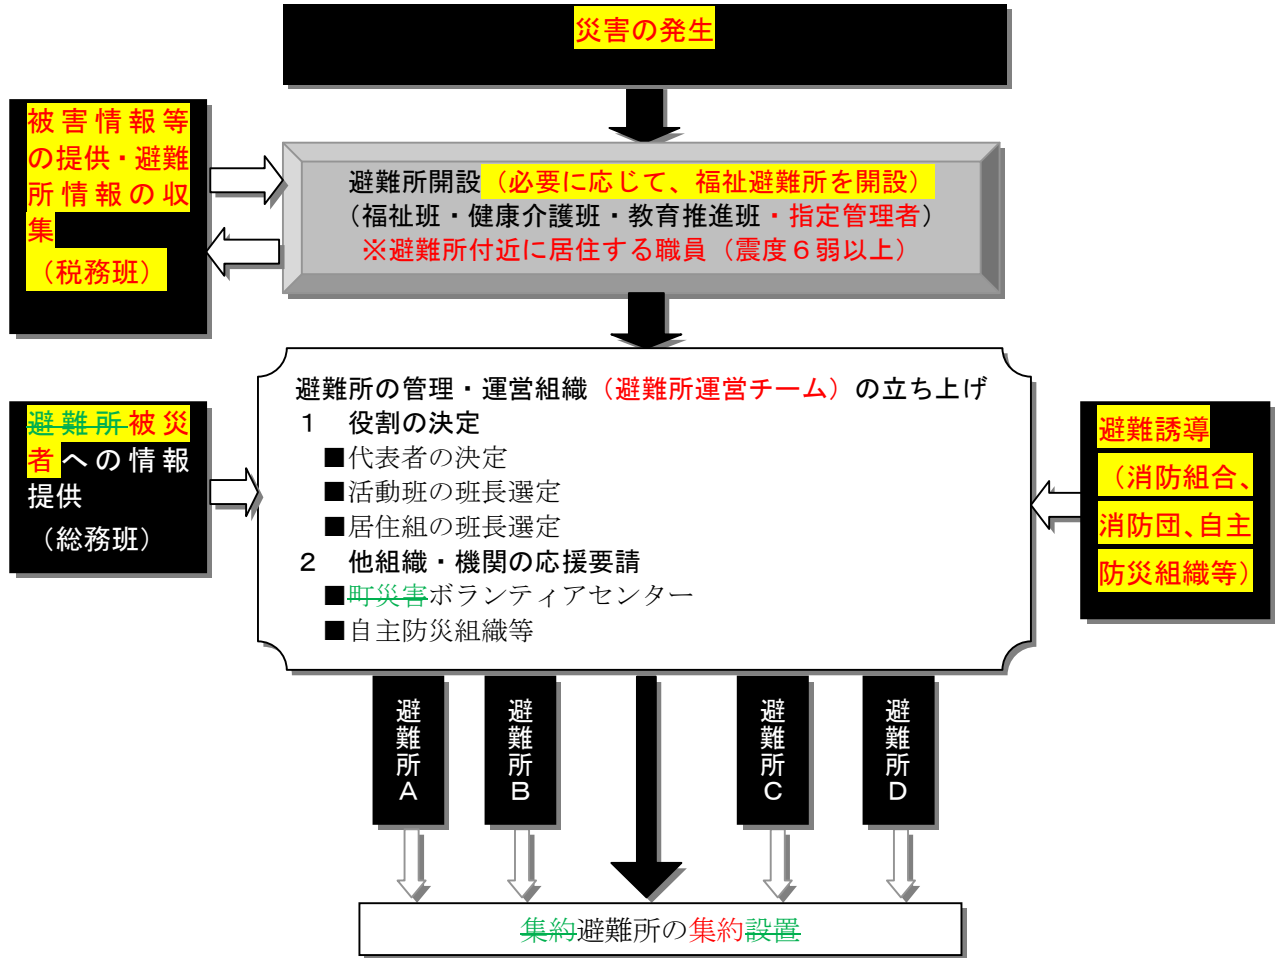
災害の発生

被害情報等の提供・避難所情報の収集
（税務班）

避難所開設（必要に応じて、福祉避難所を開設）
（福祉班・健康介護班・教育推進班・指定管理者）
※避難所付近に居住する職員（震度６弱以上）

避難所被災者への情報提供
（総務班）

避難所の管理・運営組織（避難所運営チーム）の立ち上げ
１　役割の決定
■代表者の決定
■活動班の班長選定
■居住組の班長選定
２　他組織・機関の応援要請
■町災害ボランティアセンター
■自主防災組織等

避難誘導
（消防組合、消防団、自主防災組織等）

避難所A

避難所B

避難所C

避難所D

集約避難所の集約設置